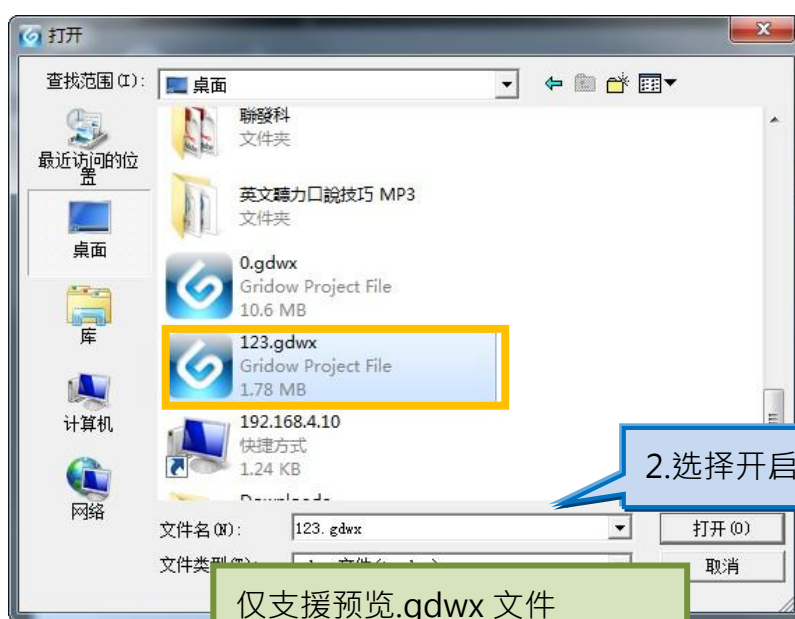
打开

查找范围(I): 桌面

最近访问的位置

桌面

库

计算机

网络

聯發科
文件夹

英文聽力口說技巧 MP3
文件夹

0.gdwx
Gridow Project File
10.6 MB

123.gdwx
Gridow Project File
1.78 MB

192.168.4.10
快捷方式
1.24 KB

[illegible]

2.选择开启

文件名(N): 123.gdwx
打开(O)

文件类型(T): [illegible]
取消

仅支援预览.gdwx 文件